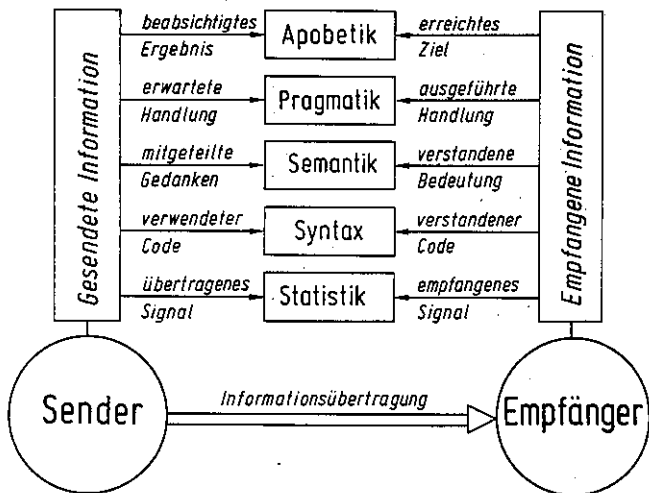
Gesendete Information

beabsichtigtes Ergebnis
Apobetik
erreichtes Ziel

erwartete Handlung
Pragmatik
ausgeführte Handlung

mitgeteilte Gedanken
Semantik
verstandene Bedeutung

verwendeter Code
Syntax
verstandener Code

übertragenes Signal
Statistik
empfangenes Signal

Empfangene Information

Sender
Informationsübertragung
Empfänger